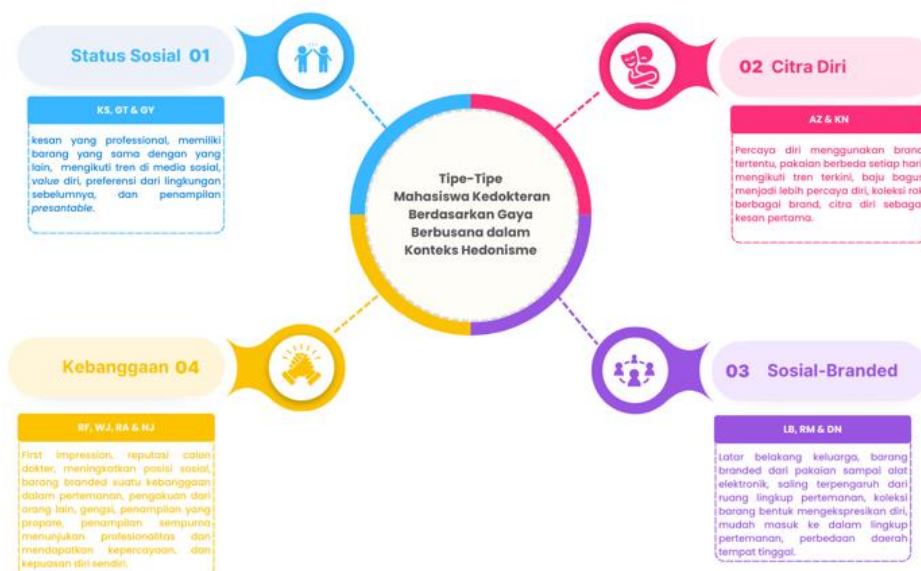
Status Sosial 01

KS, GT & GY

kesan yang professional, memiliki barang yang sama dengan yang lain, mengikuti tren di media sosial, *value* diri, preferensi dari lingkungan sebelumnya, dan penampilan *presentable*.

02 Citra Diri

AZ & KN

Percaya diri menggunakan brand tertentu, pakaian berbeda setiap hari, mengikuti tren terkini, baju bagus menjadi lebih percaya diri, koleksi rok berbagai brand, citra diri sebagai kesan pertama.

Tipe-Tipe Mahasiswa Kedokteran Berdasarkan Gaya Berbusana dalam Konteks Hedonisme

Kebanggaan 04

RF, WJ, RA & NJ

First impression, reputasi calon dokter, meningkatkan posisi sosial, barang branded suatu kebanggaan dalam pertemanan, pengakuan dari orang lain, gengsi, penampilan yang proparte, penampilan sempurna menunjukan profesionalitas dan mendapatkan kepercayaan, dan kepuasan diri sendiri.

03 Sosial-Branded

LB, RM & DN

Latar belakang keluarga, barang branded dari pakaian sampai alat elektronik, saling terpengaruh dari ruang lingkup pertemanan, koleksi barang bentuk mengekspresikan diri, mudah masuk ke dalam lingkup pertemanan, perbedaan daerah tempat tinggal.